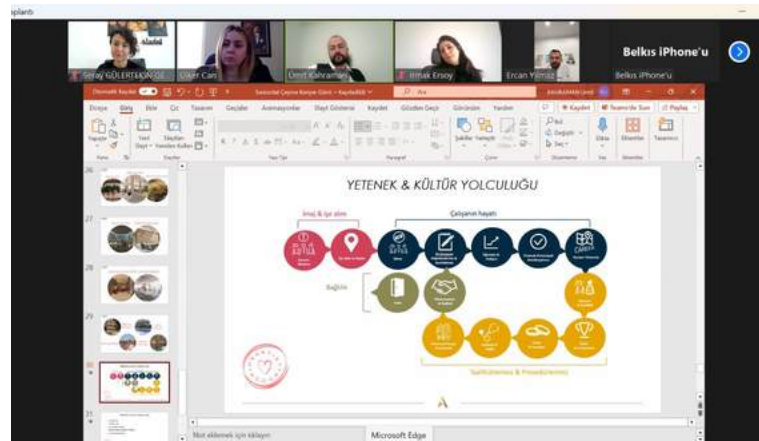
oplantı

Seray GÜLERTEKİN Cİ
Ülker Can
Ümit Kalyarman
Irmak Ersoy
Ercan Yılmaz
Belkıs iPhone'u
Belkıs iPhone'u

Otomatik Kaydet
Ara
Dosya Giriş Ekle Çiz Tasarım Geçişler Animasyonlar Slayt Gösterisi Kaydet Gözden Geçir Görünüm Yardım
Kaydet
Teams'de Sun
Paylaş

YETENEK & KÜLTÜR YOLCULUĞU

İmaj & işe alım
Çalışanın hayatı
Bağlılık
Sadakat

Not eklemek için tıklayın
Microsoft Edge